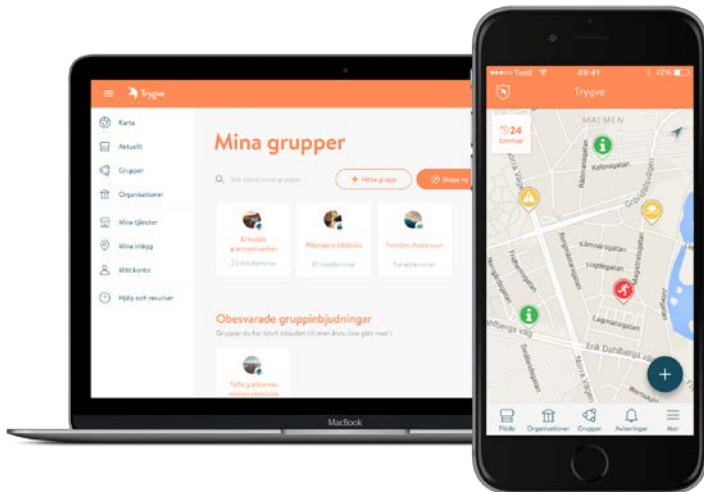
Trygve

Karta
Aktuellt
Grupper
Organisationer
Mina tjänster
Mina inlägg
Mitt konto
Hjälp och resurser

Mina grupper

Sök bland mina grupper
+ Hitta grupp
Skapa ny

Eriksdals grannsamverkan
23 medlemmar

Allängens Idrottsklubb
87 medlemmar

Familjen Andersson
5 medlemmar

Obesvarade gruppinbjudningar
Grupper du har blivit inbjuden till men ännu inte gått med i.

Taffe grattis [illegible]

MacBook

Tele2
09:41
42%

Trygve

24
Timmar

MALMEN
Kolonigatan
Rådmansgatan
Grevgatan
Kämnärsgatan
Logelgatan
Lagmansgatan
Erik Dahlbergs gatan
Norra Vägen

+

Flöde
Organisationer
Grupper
Aviseringar
Mer